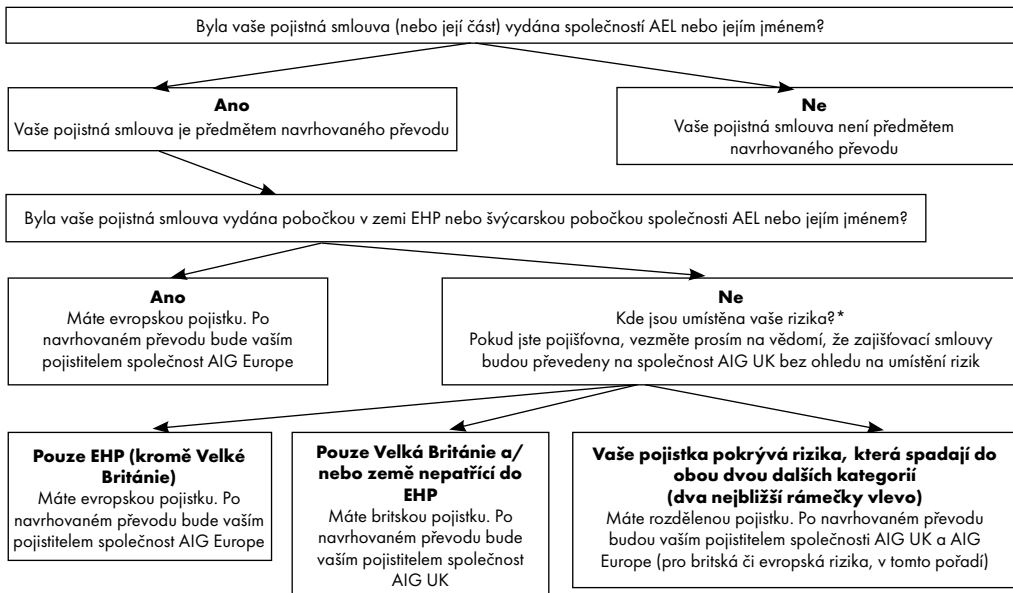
Byla vaše pojistná smlouva (nebo její část) vydána společností AEL nebo jejím jménem?

**Ano**
Vaše pojistná smlouva je předmětem navrhovaného převodu

**Ne**
Vaše pojistná smlouva není předmětem navrhovaného převodu

Byla vaše pojistná smlouva vydána pobočkou v zemi EHP nebo švýcarskou pobočkou společnosti AEL nebo jejím jménem?

**Ano**
Máte evropskou pojistku. Po navrhovaném převodu bude vaším pojistitelem společnost AIG Europe

**Ne**
Kde jsou umístěna vaše rizika?*
Pokud jste pojišťovna, vezměte prosím na vědomí, že zajišťovací smlouvy budou převedeny na společnost AIG UK bez ohledu na umístění rizik

**Pouze EHP (kromě Velké Británie)**
Máte evropskou pojistku. Po navrhovaném převodu bude vaším pojistitelem společnost AIG Europe

**Pouze Velká Británie a/ nebo země nepatřící do EHP**
Máte britskou pojistku. Po navrhovaném převodu bude vaším pojistitelem společnost AIG UK

**Vaše pojistka pokrývá rizika, která spadají do obou dvou dalších kategorií (dva nejbližší rámečky vlevo)**
Máte rozdělenou pojistku. Po navrhovaném převodu budou vaším pojistitelem společnosti AIG UK a AIG Europe (pro britská či evropská rizika, v tomto pořadí)